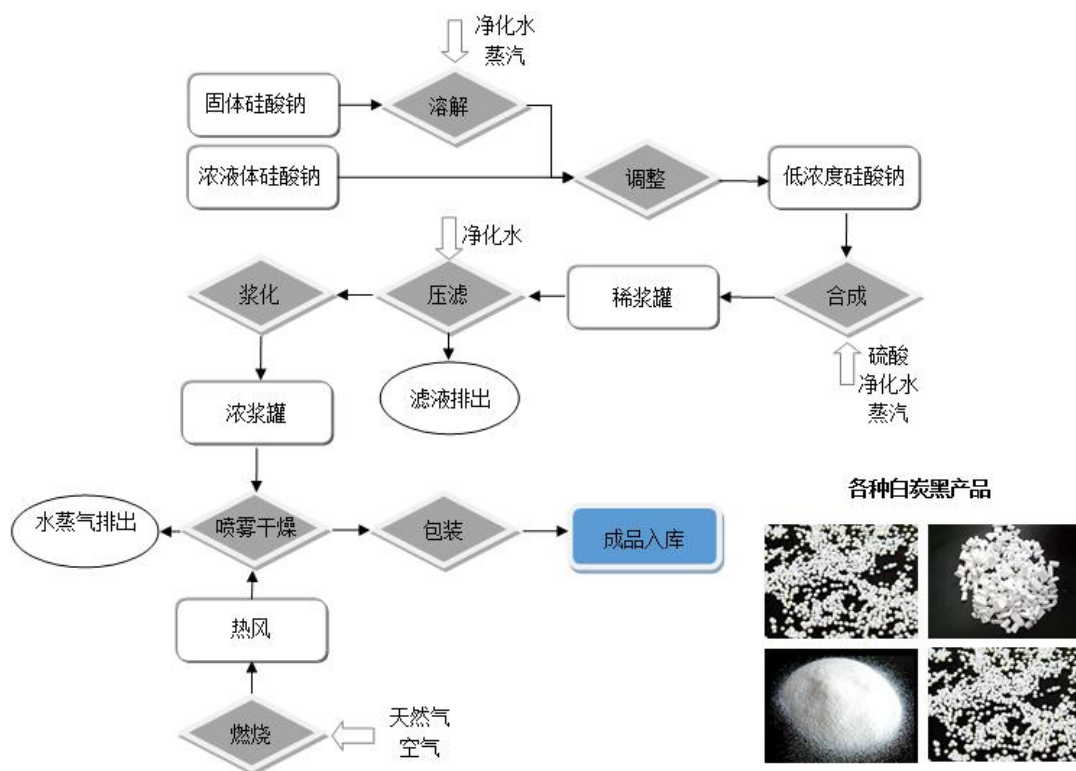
净化水
蒸汽

固体硅酸钠

溶解

浓液体硅酸钠

调整

低浓度硅酸钠

净化水

浆化

压滤

稀浆罐

合成

滤液排出

硫酸
净化水
蒸汽

浓浆罐

各种白炭黑产品

水蒸气排出

喷雾干燥

包装

成品入库

热风

燃烧

天然气
空气